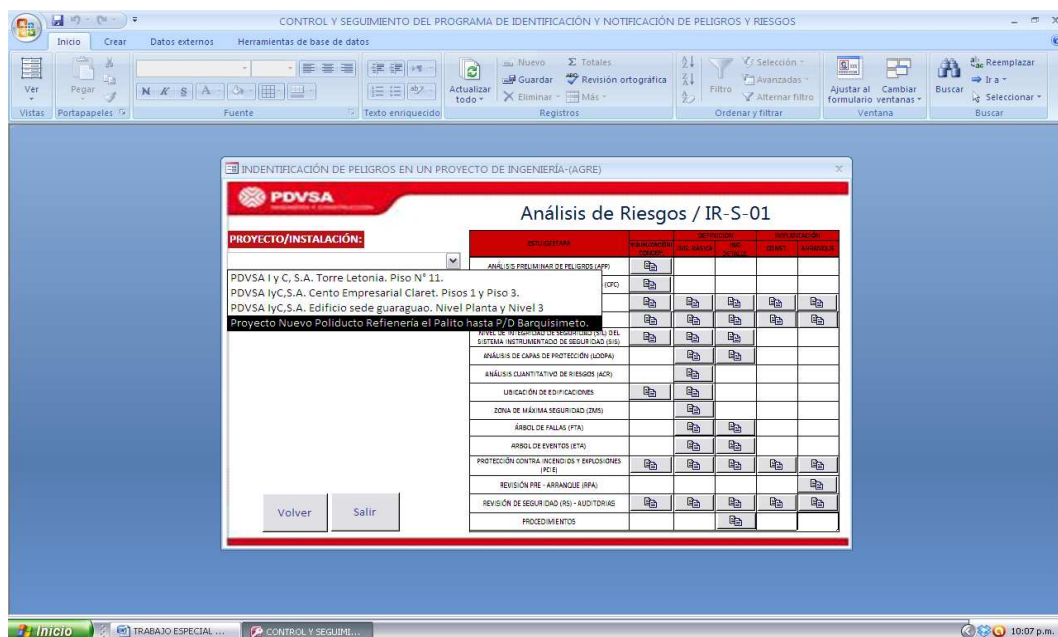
CONTROL Y SEGUIMIENTO DEL PROGRAMA DE IDENTIFICACIÓN Y NOTIFICACIÓN DE PELIGROS Y RIESGOS

Inicio Crear Datos externos Herramientas de base de datos

Ver Pegar Actualizar todo Nuevo Guardar Eliminar Totales Revisión ortográfica Más Filtro Selección Avanzadas Alternar filtro Ajustar al formulario Cambiar ventanas Buscar Reemplazar Ir a Seleccionar

Vistas Portapapeles Fuente Texto enriquecido Registros Ordenar y filtrar Ventana Buscar

INDENTIFICACIÓN DE PELIGROS EN UN PROYECTO DE INGENIERÍA-(AGRE)

PDVSA

Análisis de Riesgos / IR-S-01

PROYECTO/INSTALACIÓN:

PDVSA I y C, S.A. Torre Letonia. Piso N° 11.
PDVSA IyC,S.A. Cento Empresarial Claret. Pisos 1 y Piso 3.
PDVSA IyC,S.A. Edificio sede guaraguao. Nivel Planta y Nivel 3
Proyecto Nuevo Poliducto Refieneria el Palito hasta P/D Barquisimeto.

| ESTUDIO/TAREA | VISUALIZACIÓN CONCEP. | DEFINICIÓN ING. BÁSICA | ING. DETALLE | IMPLANTACIÓN CONST. | ARRANQUE |
|---|---|---|---|---|---|
| ANÁLISIS PRELIMINAR DE PELIGROS (APP) | | | | | |
| (CPC) | | | | | |
| | | | | | |
| | | | | | |
| NIVEL DE INTEGRIDAD DE SEGURIDAD (SIL) DEL SISTEMA INSTRUMENTADO DE SEGURIDAD (SIS) | | | | | |
| ANÁLISIS DE CAPAS DE PROTECCIÓN (LOOPA) | | | | | |
| ANÁLISIS CUANTITATIVO DE RIESGOS (ACR) | | | | | |
| UBICACIÓN DE EDIFICACIONES | | | | | |
| ZONA DE MÁXIMA SEGURIDAD (ZMS) | | | | | |
| ÁRBOL DE FALLAS (FTA) | | | | | |
| ARBOL DE EVENTOS (ETA) | | | | | |
| PROTECCIÓN CONTRA INCENDIOS Y EXPLOSIONES (PCIE) | | | | | |
| REVISIÓN PRE - ARRANQUE (RPA) | | | | | |
| REVISIÓN DE SEGURIDAD (RS) - AUDITORIAS | | | | | |
| PROCEDIMIENTOS | | | | | |

Volver Salir

Inicio TRABAJO ESPECIAL ... CONTROL Y SEGUIMI... 10:07 p.m.